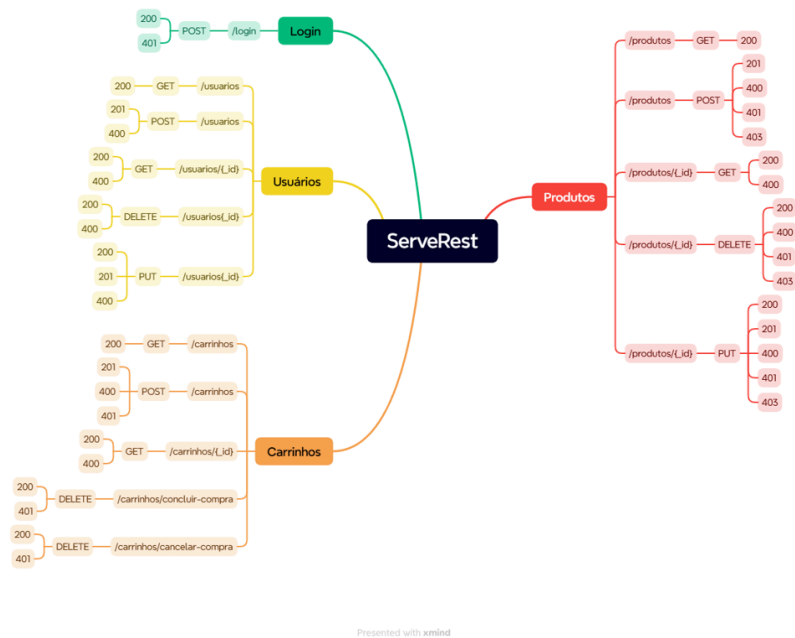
ServeRest

Login
/login
POST
200
401

Usuários
/usuarios
GET
200
/usuarios
POST
201
400
/usuarios/{_id}
GET
200
400
/usuarios/{_id}
DELETE
200
400
/usuarios/{_id}
PUT
200
201
400

Carrinhos
/carrinhos
GET
200
/carrinhos
POST
201
400
401
/carrinhos/{_id}
GET
200
400
/carrinhos/concluir-compra
DELETE
200
401
/carrinhos/cancelar-compra
DELETE
200
401

Produtos
/produtos
GET
200
/produtos
POST
201
400
401
403
/produtos/{_id}
GET
200
400
/produtos/{_id}
DELETE
200
400
401
403
/produtos/{_id}
PUT
200
201
400
401
403

Presented with xmind